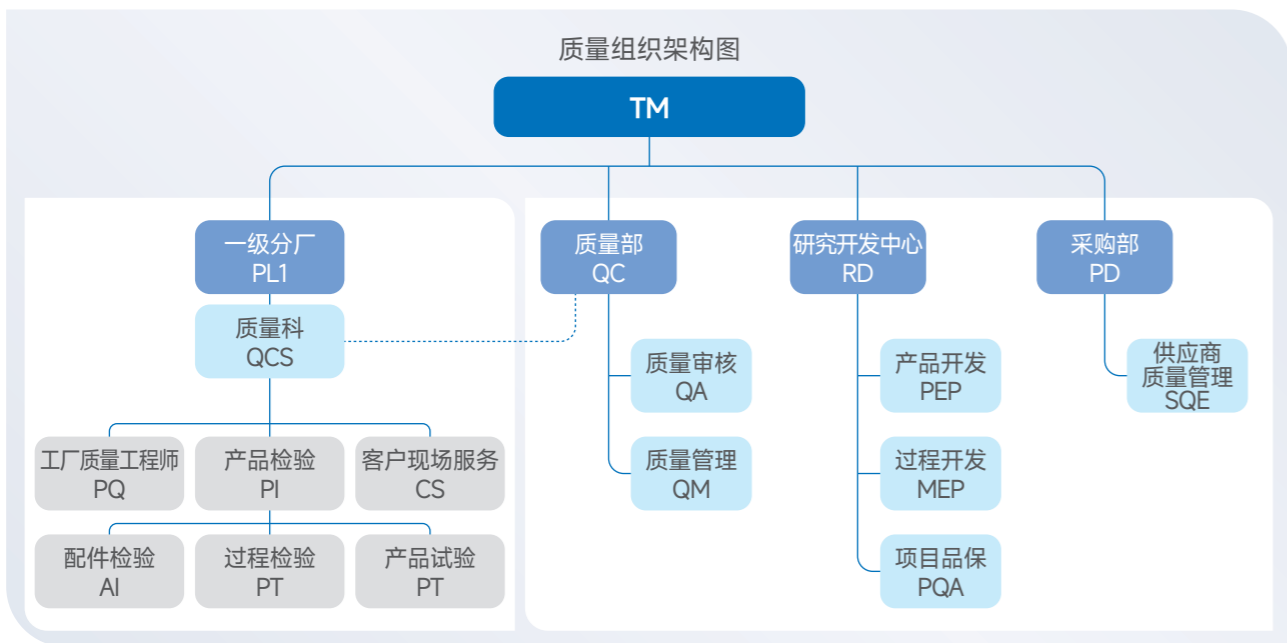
质量组织架构图

TM

一级分厂
PL1

质量科
QCS

工厂质量工程师
PQ

产品检验
PI

客户现场服务
CS

配件检验
AI

过程检验
PT

产品试验
PT

质量部
QC

质量审核
QA

质量管理
QM

研究开发中心
RD

产品开发
PEP

过程开发
MEP

项目品保
PQA

采购部
PD

供应商
质量管理
SQE